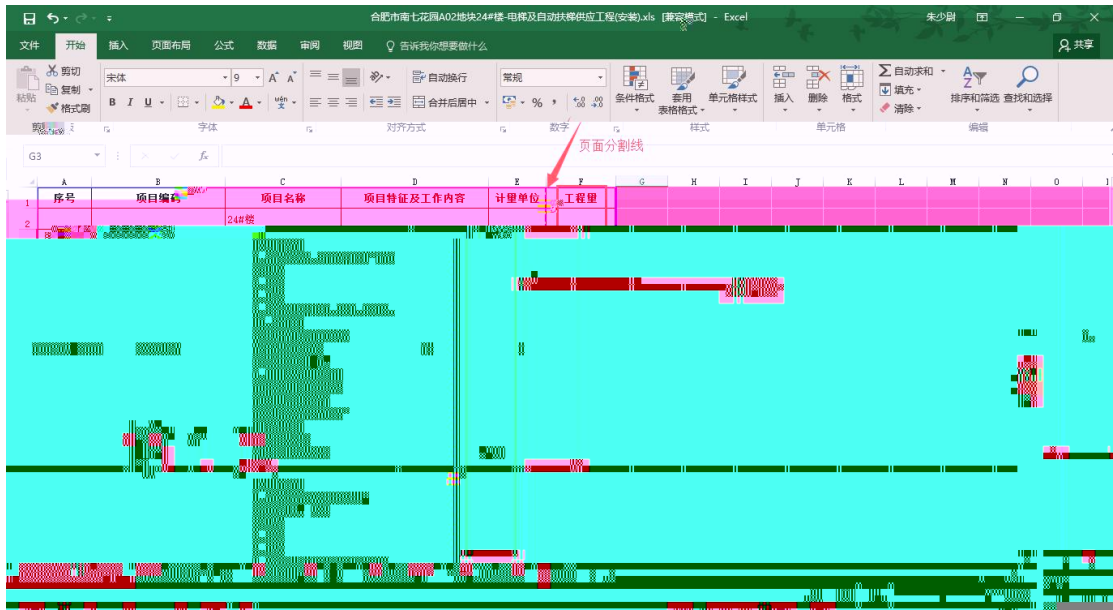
合肥市南七花园A02地块24#楼-电梯及自动扶梯供应工程(安装).xls [兼容模式] - Excel

朱少尉

文件 开始 插入 页面布局 公式 数据 审阅 视图 告诉我你想要做什么 共享

剪切 复制 格式刷 粘贴 剪贴板
宋体 9 A A B I U 字体
自动换行 合并后居中 对齐方式
常规 % , 数字
条件格式 套用表格格式 单元格样式 样式
插入 删除 格式 单元格
自动求和 填充 清除 排序和筛选 查找和选择 编辑

G3 fx

页面分割线

| | A | B | C | D | E | F | G | H | I | J | K | L | M | N | O |
|---|---|---|---|---|---|---|---|---|---|---|---|---|---|---|---|
| 1 | 序号 | 项目编码 | 项目名称 | 项目特征及工作内容 | 计量单位 | 工程量 | | | | | | | | | |
| 2 | | | 24#楼 | | | | | | | | | | | | |

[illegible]